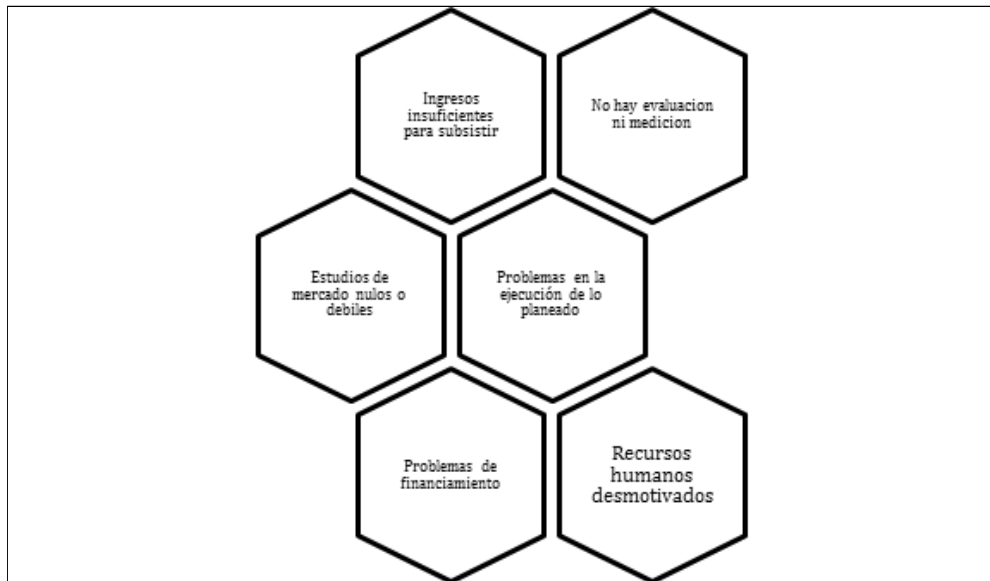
Ingresos insuficientes para subsistir

No hay evaluacion ni medicion

Estudios de mercado nulos o debiles

Problemas en la ejecución de lo planeado

Problemas de financiamiento

Recursos humanos desmotivados